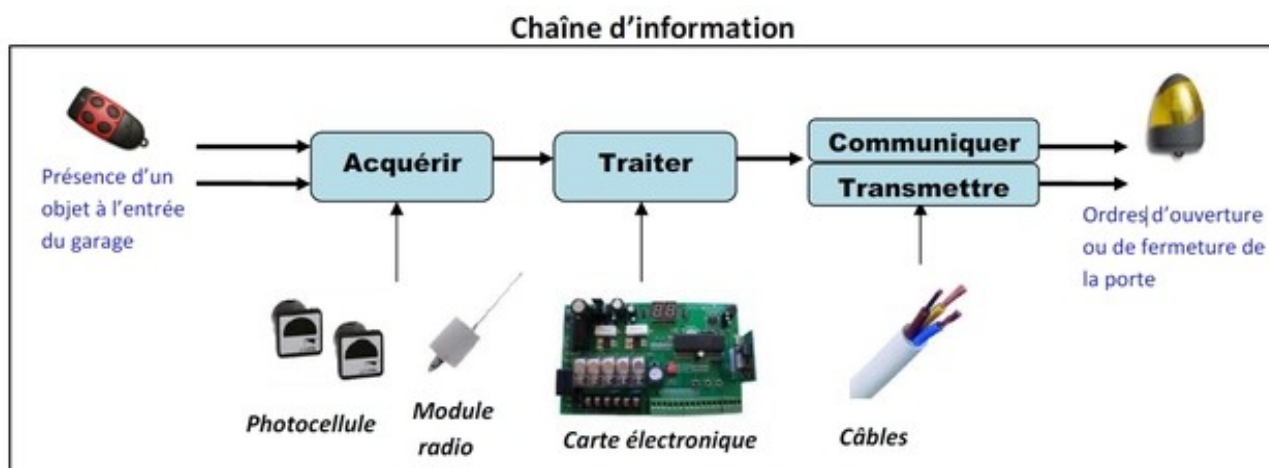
Chaîne d'information

Présence d'un objet à l'entrée du garage

Acquérir

Traiter

Communiquer

Transmettre

Ordres d'ouverture ou de fermeture de la porte

Photocellule

Module radio

Carte électronique

Câbles